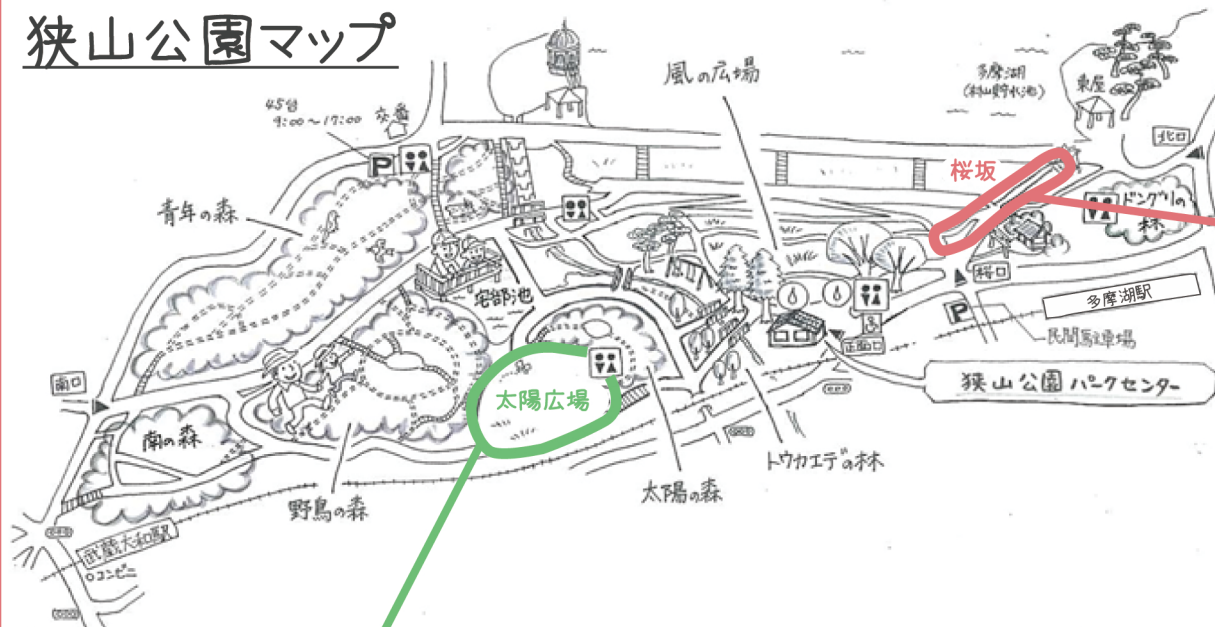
狭山公園マップ

45台
9:00〜17:00
交番

風の広場

多摩湖
(村山貯水池)

東屋

北口

桜坂

ドングリの林

青年の森

宅部池

桜口

多摩湖駅

民間駐車場

正面口

南口

太陽広場

狭山公園パークセンター

南の森

トウカエデの林

太陽の森

野鳥の森

武蔵大和駅

コンビニ